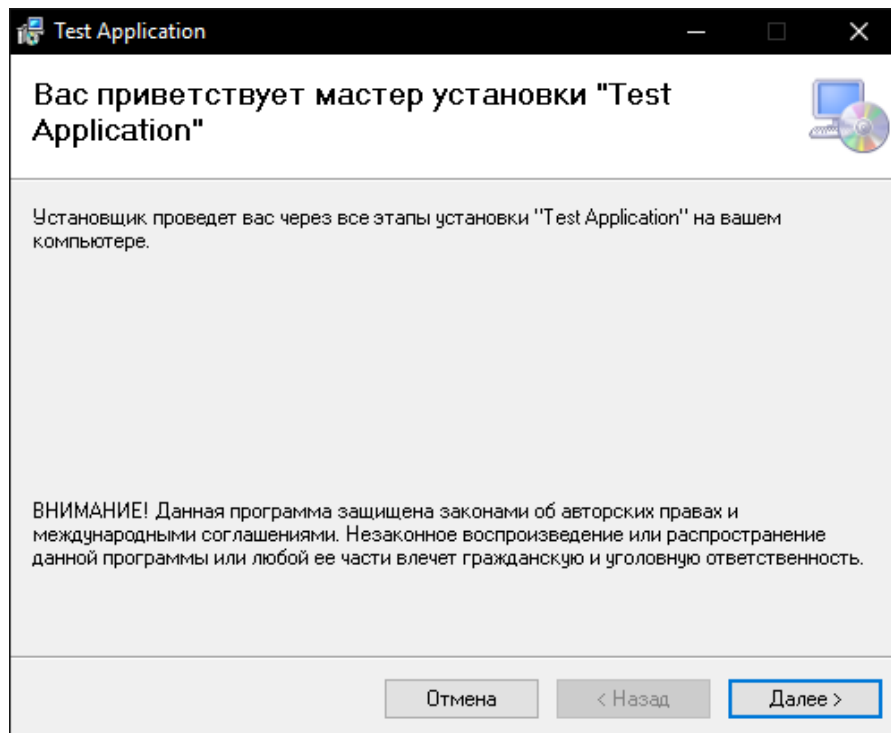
Test Application

Вас приветствует мастер установки "Test Application"

Установщик проведет вас через все этапы установки "Test Application" на вашем компьютере.

ВНИМАНИЕ! Данная программа защищена законами об авторских правах и международными соглашениями. Незаконное воспроизведение или распространение данной программы или любой ее части влечет гражданскую и уголовную ответственность.

Отмена

< Назад

Далее >